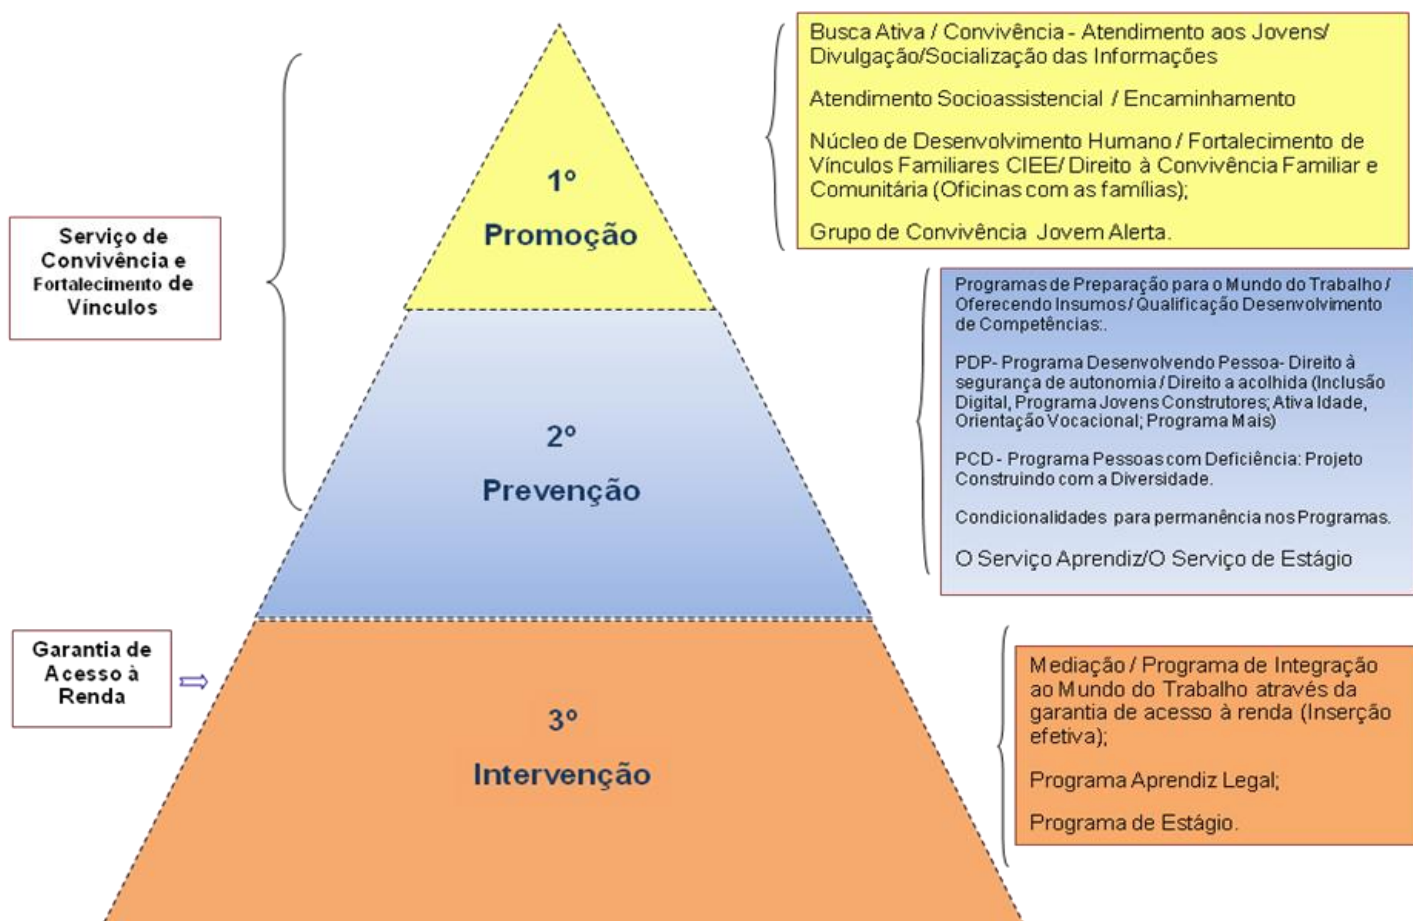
Serviço de Convivência e Fortalecimento de Vínculos

1°
Promoção

2°
Prevenção

3°
Intervenção

Garantia de Acesso à Renda

Busca Ativa / Convivência - Atendimento aos Jovens/ Divulgação/Socialização das Informações

Atendimento Socioassistencial / Encaminhamento

Núcleo de Desenvolvimento Humano / Fortalecimento de Vínculos Familiares CIEE/ Direito à Convivência Familiar e Comunitária (Oficinas com as famílias);

Grupo de Convivência Jovem Alerta.

Programas de Preparação para o Mundo do Trabalho / Oferecendo Insumos/ Qualificação Desenvolvimento de Competências:.

PDP- Programa Desenvolvendo Pessoa- Direito à segurança de autonomia / Direito a acolhida (Inclusão Digital, Programa Jovens Construtores; Ativa Idade, Orientação Vocacional; Programa Mais)

PCD - Programa Pessoas com Deficiência: Projeto Construindo com a Diversidade.

Condicionalidades para permanência nos Programas.

O Serviço Aprendiz/O Serviço de Estágio

Mediação / Programa de Integração ao Mundo do Trabalho através da garantia de acesso à renda (Inserção efetiva);

Programa Aprendiz Legal;

Programa de Estágio.